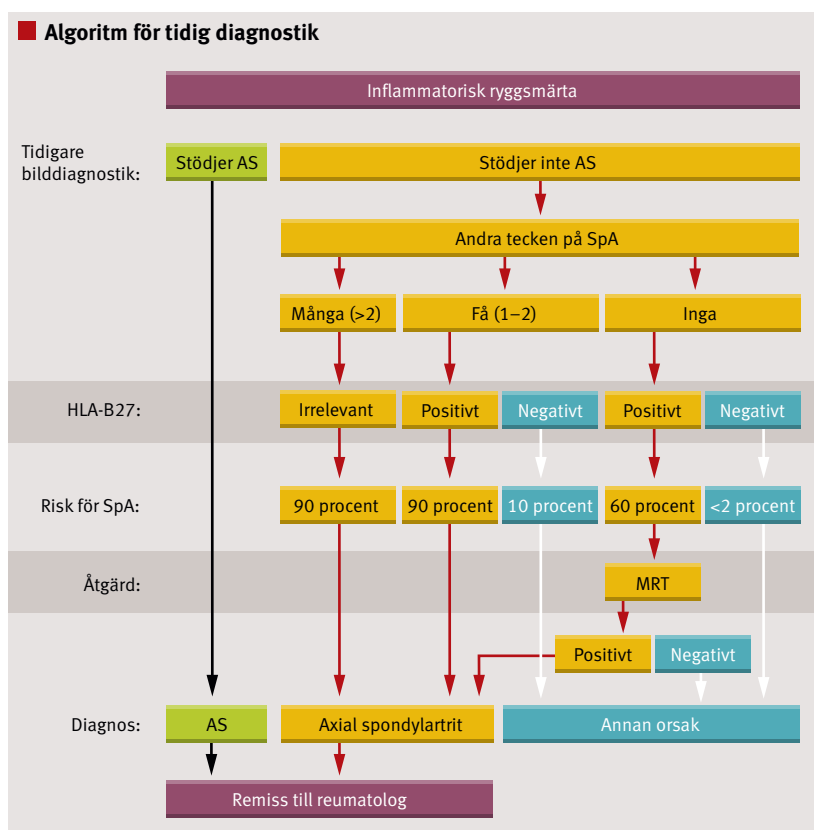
Algoritm för tidig diagnostik

Inflammatorisk ryggsmärta

Tidigare bilddiagnostik:
Stödjer AS
Stödjer inte AS

Andra tecken på SpA

Många (>2)
Få (1–2)
Inga

HLA-B27:
Irrelevant
Positivt
Negativt
Positivt
Negativt

Risk för SpA:
90 procent
90 procent
10 procent
60 procent
<2 procent

Åtgärd:
MRT

Positivt
Negativt

Diagnos:
AS
Axial spondylartrit
Annan orsak

Remiss till reumatolog